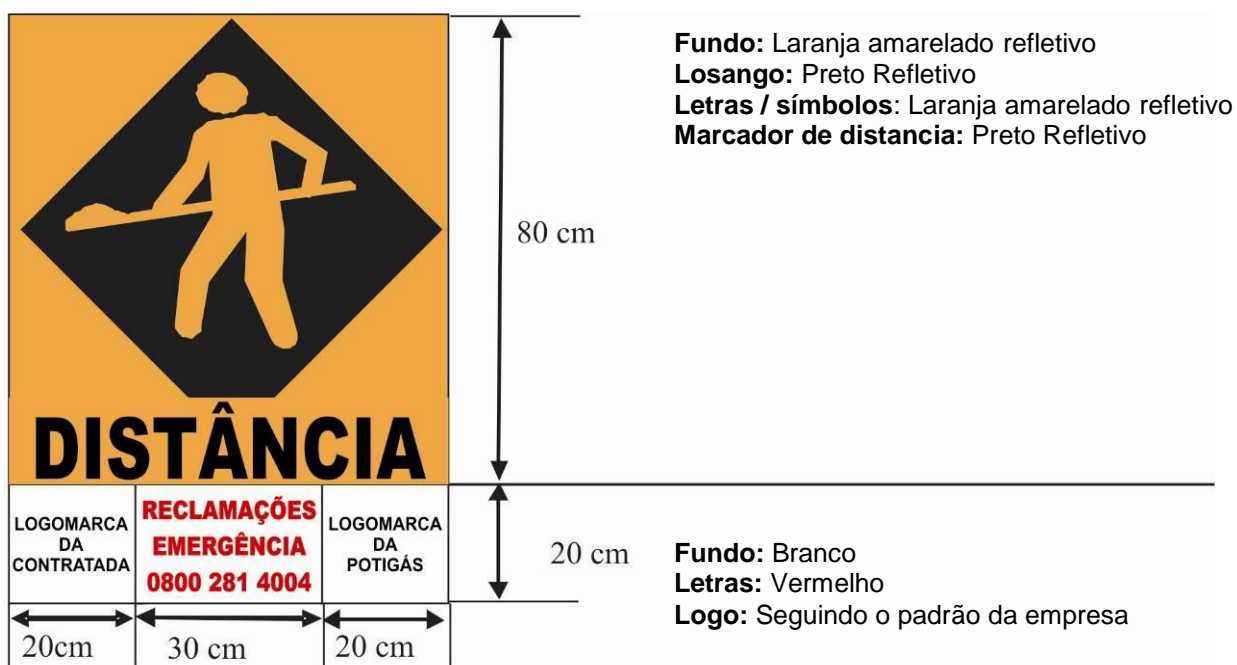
**Fundo:** Laranja amarelado refletivo
**Losango:** Preto Refletivo
**Letras / símbolos**: Laranja amarelado refletivo
**Marcador de distancia:** Preto Refletivo

DISTÂNCIA

80 cm

LOGOMARCA DA CONTRATADA

RECLAMAÇÕES EMERGÊNCIA 0800 281 4004

LOGOMARCA DA POTIGÁS

20 cm

**Fundo:** Branco
**Letras:** Vermelho
**Logo:** Seguindo o padrão da empresa

20cm

30 cm

20 cm